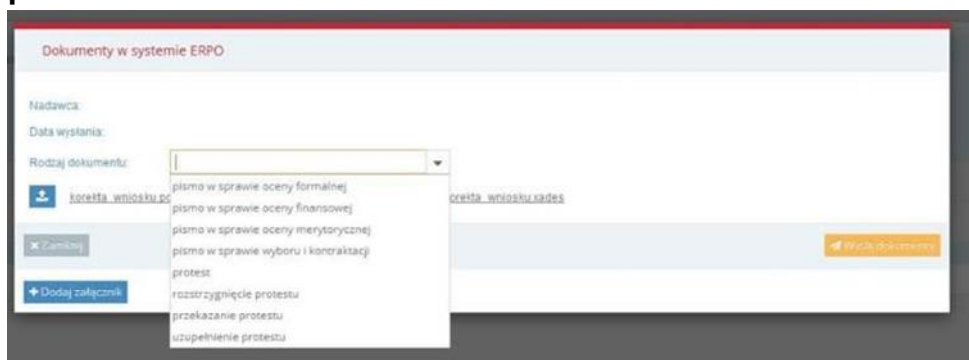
Dokumenty w systemie ERPO

Nadawca:

Data wysłania:

Rodzaj dokumentu:

pismo w sprawie oceny formalnej
pismo w sprawie oceny finansowej
pismo w sprawie oceny merytorycznej
pismo w sprawie wyboru i kontraktacji
protest
rozstrzygnięcie protestu
przekazanie protestu
uzupełnienie protestu

korekta_wniosku_po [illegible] korekta_wniosku.xades

× Zamknij

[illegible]

+ Dodaj załącznik